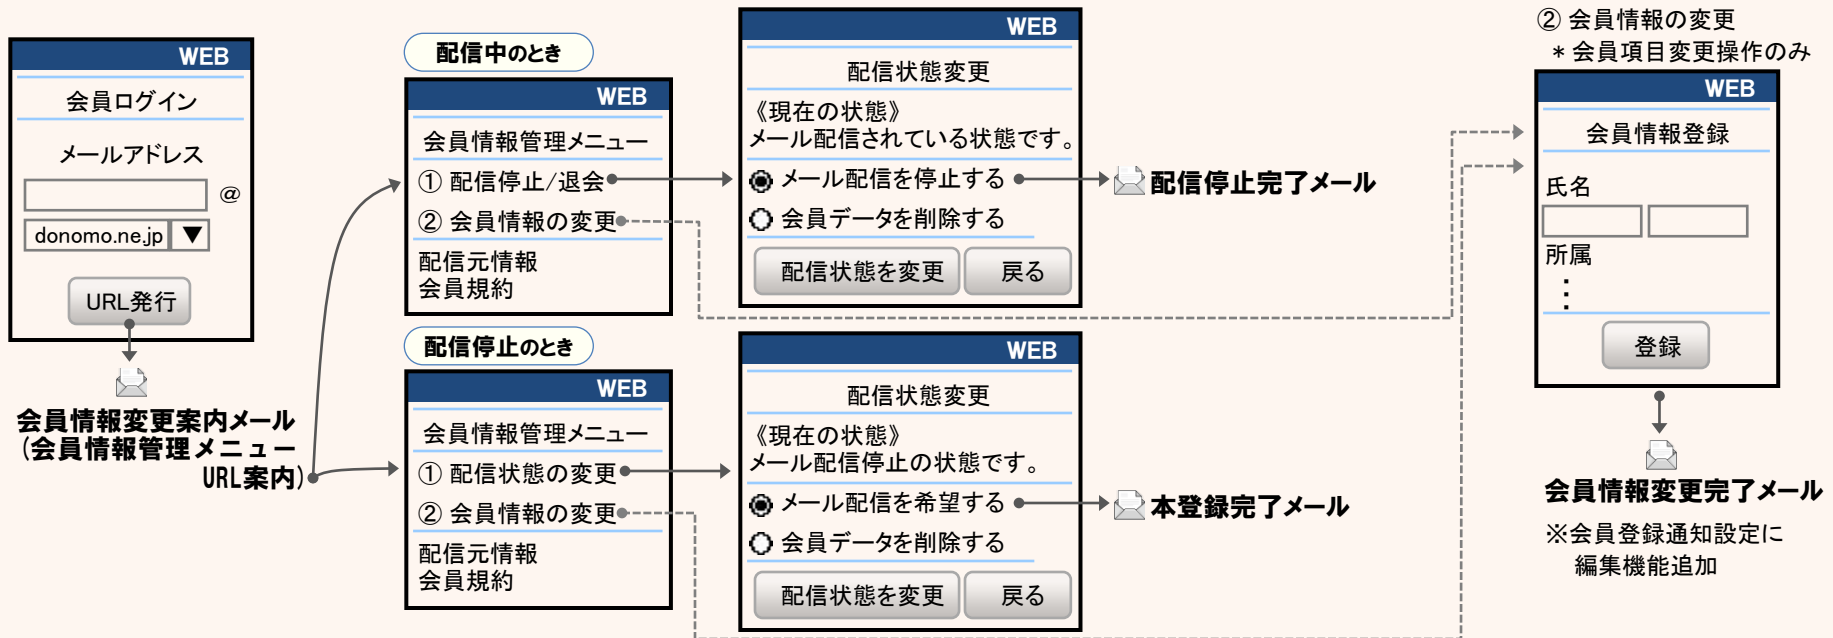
WEB
会員ログイン
メールアドレス
@
donomo.ne.jp ▼
URL発行

会員情報変更案内メール
(会員情報管理メニュー
URL案内)

配信中のとき
WEB
会員情報管理メニュー
① 配信停止/退会
② 会員情報の変更
配信元情報
会員規約

配信停止のとき
WEB
会員情報管理メニュー
① 配信状態の変更
② 会員情報の変更
配信元情報
会員規約

WEB
配信状態変更
《現在の状態》
メール配信されている状態です。
メール配信を停止する
会員データを削除する
配信状態を変更
戻る

配信停止完了メール

WEB
配信状態変更
《現在の状態》
メール配信停止の状態です。
メール配信を希望する
会員データを削除する
配信状態を変更
戻る

本登録完了メール

② 会員情報の変更
＊会員項目変更操作のみ
WEB
会員情報登録
氏名
所属
：
登録

会員情報変更完了メール
※会員登録通知設定に
編集機能追加